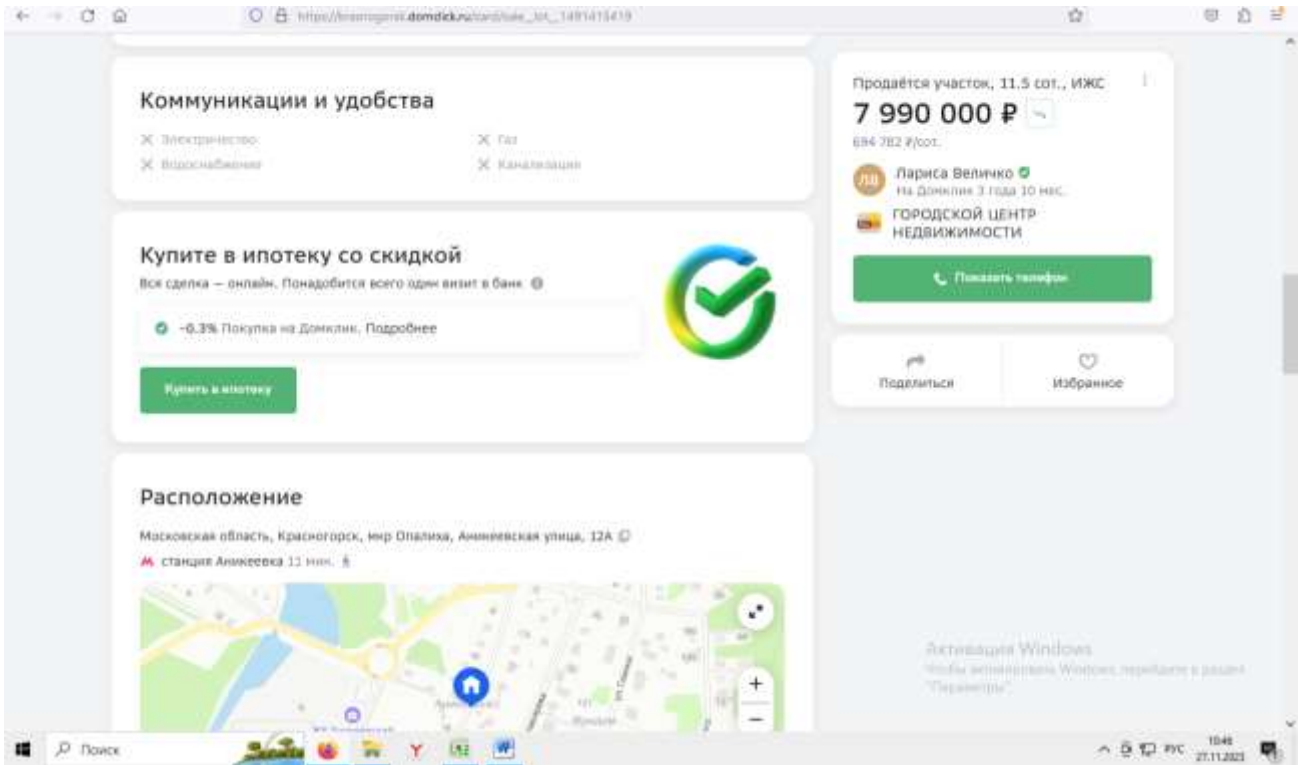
https://krasnogorsk.domclick.ru/card/sale__lot__1491415419

Коммуникации и удобства

Электричество
Газ
Водоснабжение
Канализация

Купите в ипотеку со скидкой

Вся сделка — онлайн. Понадобится всего один визит в банк

−0,3% Покупка на Домклик. Подробнее

Купить в ипотеку

Расположение

Московская область, Красногорск, мкр Опалиха, Аникеевская улица, 12А

станция Аникеевка 11 мин.

Продаётся участок, 11.5 сот., ИЖС

7 990 000 ₽

694 782 ₽/сот.

ЛВ
Лариса Величко
На Домклик 3 года 10 мес.

ГОРОДСКОЙ ЦЕНТР НЕДВИЖИМОСТИ

Показать телефон

Поделиться

Избранное

Активация Windows
Чтобы активировать Windows, перейдите в раздел "Параметры".

Поиск

РУС
10:46
27.11.2023